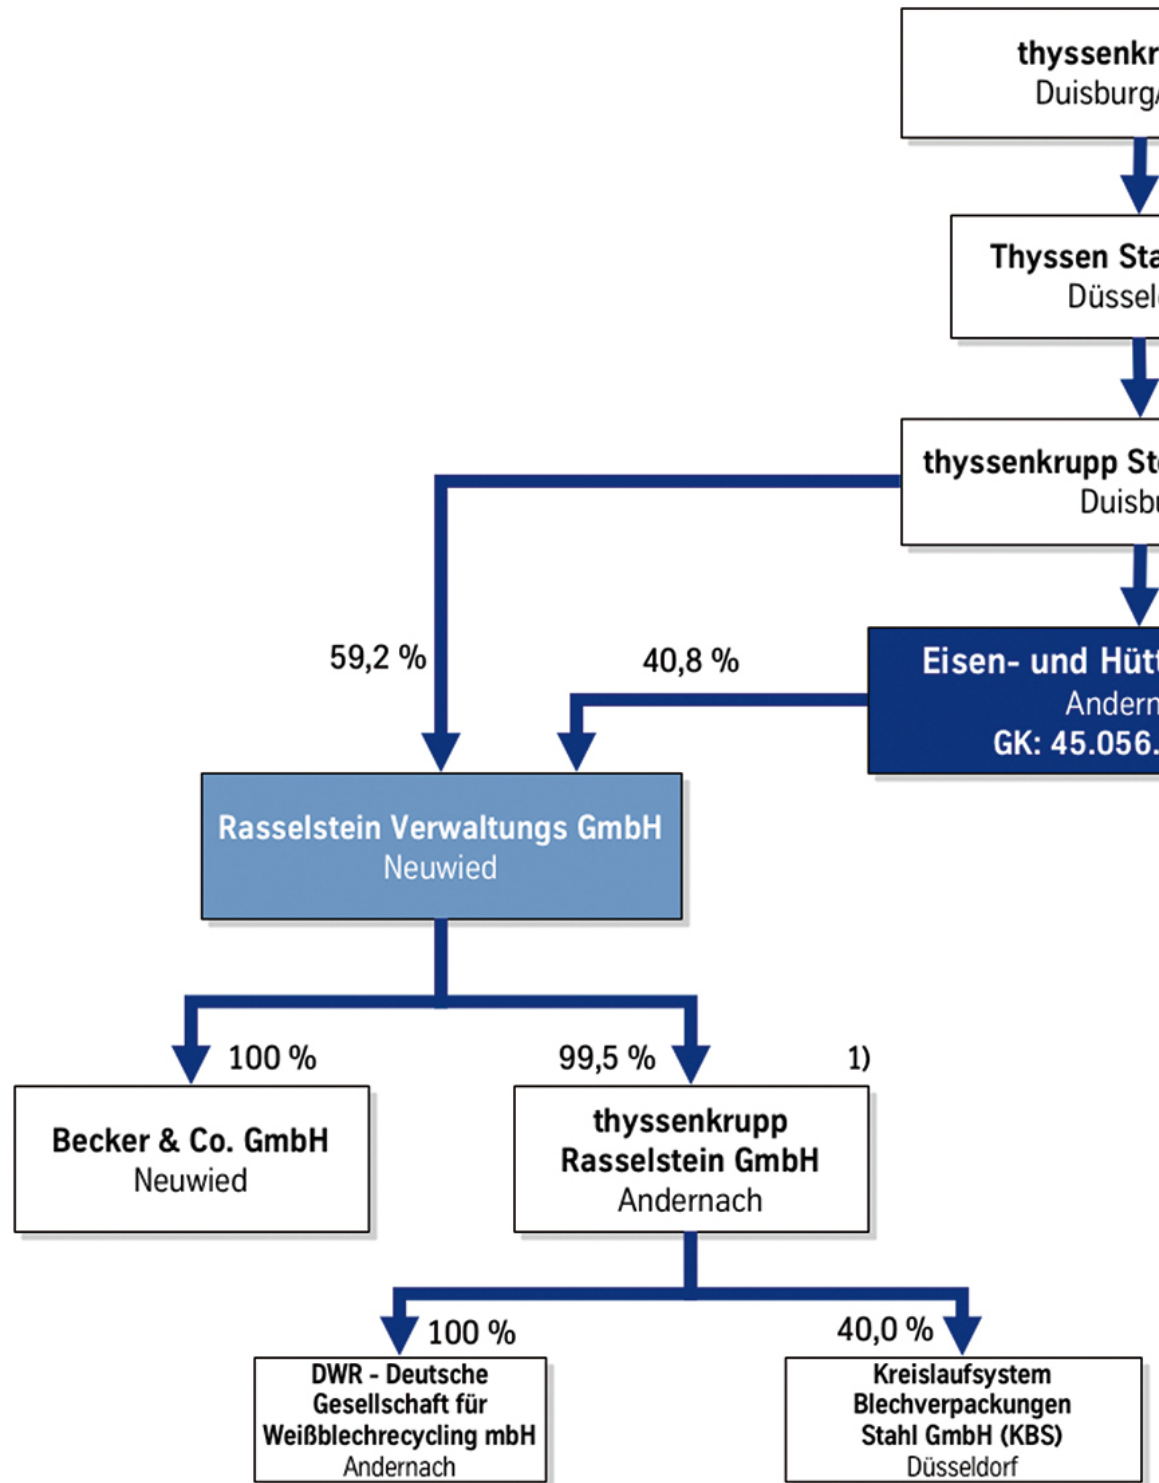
thyssenkr
Duisburg/

Thyssen Sta
Düsseld

thyssenkrupp St
Duisbu

Eisen- und Hütt
Andern
GK: 45.056.

59,2 %

40,8 %

Rasselstein Verwaltungs GmbH
Neuwied

100 %

99,5 %

1)

Becker & Co. GmbH
Neuwied

thyssenkrupp Rasselstein GmbH
Andernach

100 %

40,0 %

DWR - Deutsche Gesellschaft für Weißblechrecycling mbH
Andernach

Kreislaufsystem Blechverpackungen Stahl GmbH (KBS)
Düsseldorf